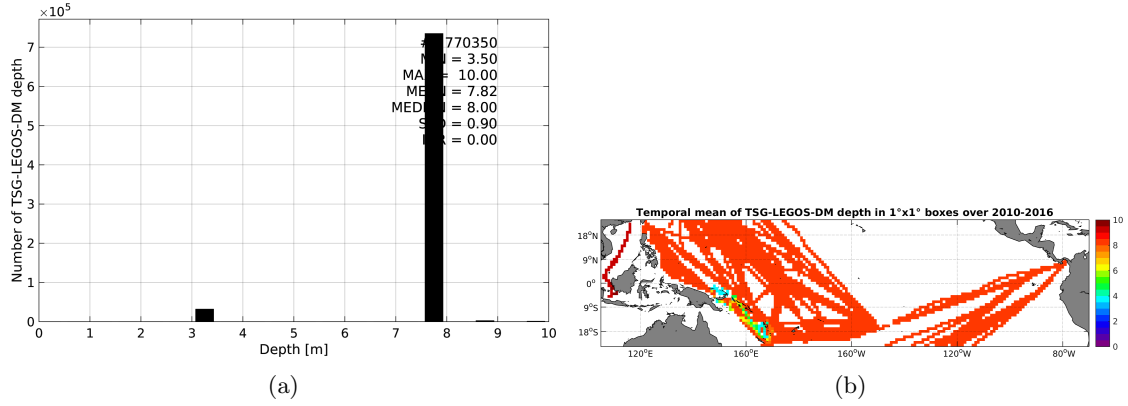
$\times 10^5$

Number of TSG-LEGOS-DM depth

7
6
5
4
3
2
1
0

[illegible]770350
M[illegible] = 3.50
MA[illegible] = 10.00
ME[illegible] = 7.82
MED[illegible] = 8.00
S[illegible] = 0.90
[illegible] = 0.00

0 1 2 3 4 5 6 7 8 9 10

Depth [m]

(a)

Temporal mean of TSG-LEGOS-DM depth in 1°x1° boxes over 2010-2016

18°N
9°N
0°
9°S
18°S

120°E 160°E 160°W 120°W 80°W

10
8
6
4
2
0

(b)